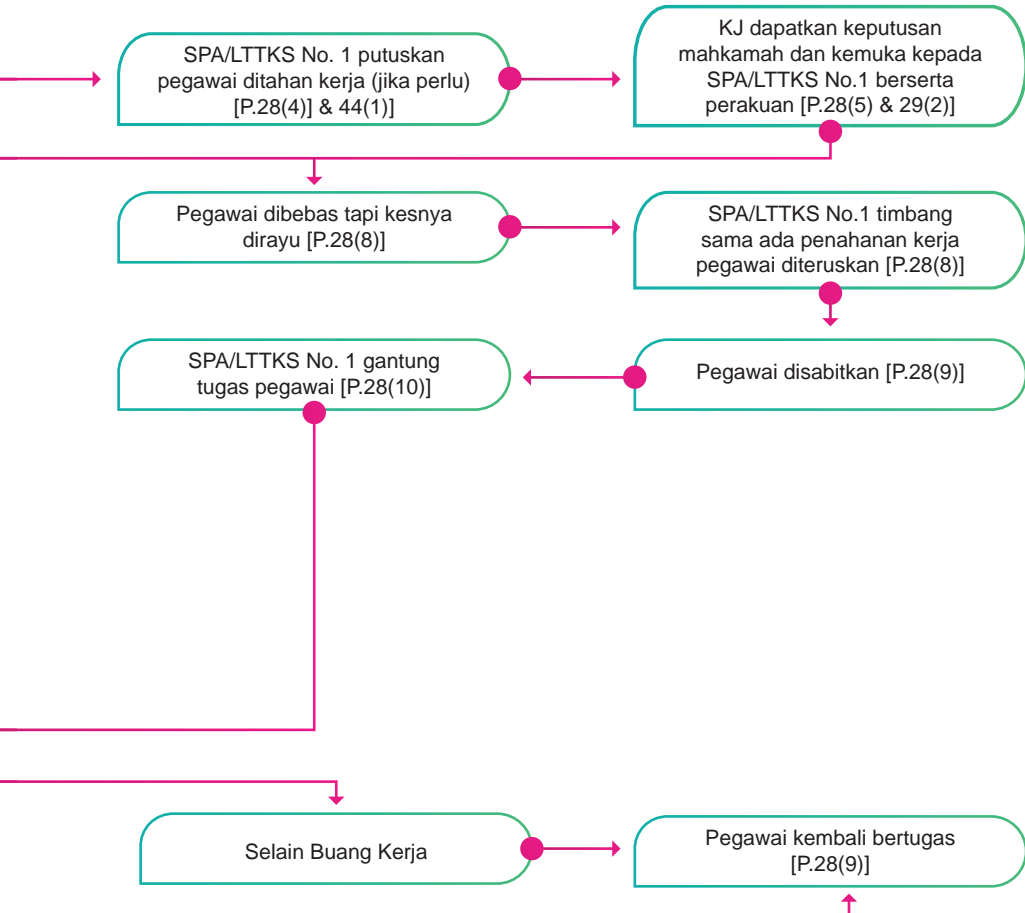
SPA/LTTKS No. 1 putuskan pegawai ditahan kerja (jika perlu) [P.28(4)] & 44(1)]

KJ dapatkan keputusan mahkamah dan kemuka kepada SPA/LTTKS No.1 berserta perakuan [P.28(5) & 29(2)]

Pegawai dibebas tapi kesnya dirayu [P.28(8)]

SPA/LTTKS No.1 timbang sama ada penahanan kerja pegawai diteruskan [P.28(8)]

SPA/LTTKS No. 1 gantung tugas pegawai [P.28(10)]

Pegawai disabitkan [P.28(9)]

Selain Buang Kerja

Pegawai kembali bertugas [P.28(9)]